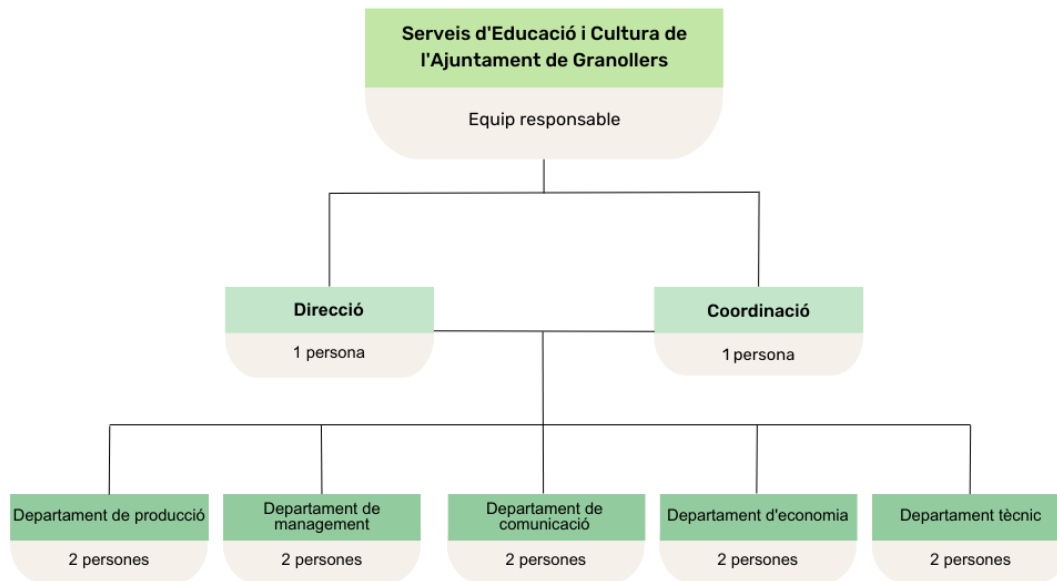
Serveis d'Educació i Cultura de l'Ajuntament de Granollers

Equip responsable

Direcció

1 persona

Coordinació

1 persona

Departament de producció

2 persones

Departament de management

2 persones

Departament de comunicació

2 persones

Departament d'economia

2 persones

Departament tècnic

2 persones